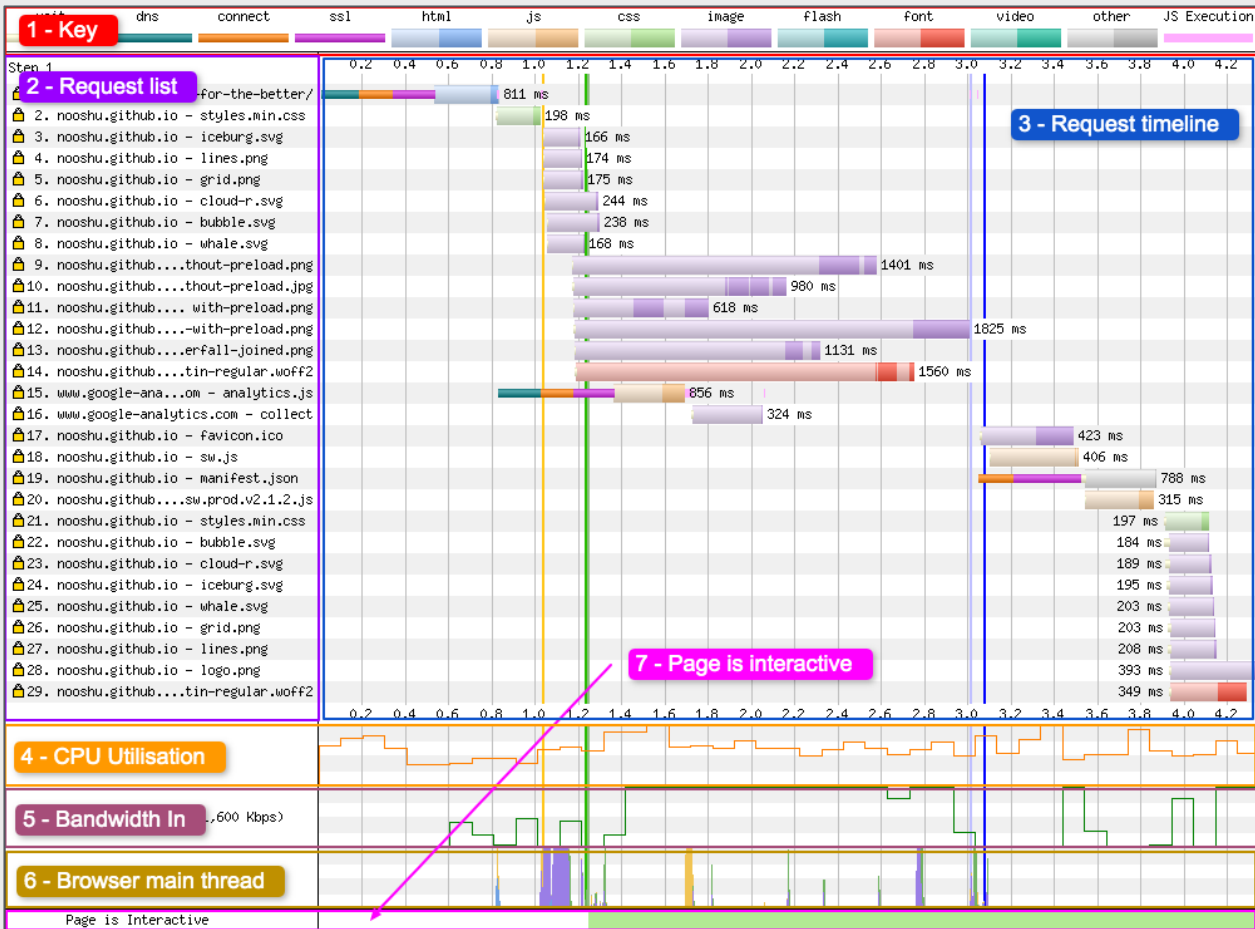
1 - Key

wait dns connect ssl html js css image flash font video other JS Execution

2 - Request list

Step 1

-for-the-better/ 811 ms
2. nooshu.github.io - styles.min.css 198 ms
3. nooshu.github.io - iceburg.svg 166 ms
4. nooshu.github.io - lines.png 174 ms
5. nooshu.github.io - grid.png 175 ms
6. nooshu.github.io - cloud-r.svg 244 ms
7. nooshu.github.io - bubble.svg 238 ms
8. nooshu.github.io - whale.svg 168 ms
9. nooshu.github....thout-preload.png 1401 ms
10. nooshu.github....thout-preload.jpg 980 ms
11. nooshu.github.... with-preload.png 618 ms
12. nooshu.github....-with-preload.png 1825 ms
13. nooshu.github....erfall-joined.png 1131 ms
14. nooshu.github....tin-regular.woff2 1560 ms
15. www.google-ana...om - analytics.js 856 ms
16. www.google-analytics.com - collect 324 ms
17. nooshu.github.io - favicon.ico 423 ms
18. nooshu.github.io - sw.js 406 ms
19. nooshu.github.io - manifest.json 788 ms
20. nooshu.github....sw.prod.v2.1.2.js 315 ms
21. nooshu.github.io - styles.min.css 197 ms
22. nooshu.github.io - bubble.svg 184 ms
23. nooshu.github.io - cloud-r.svg 189 ms
24. nooshu.github.io - iceburg.svg 195 ms
25. nooshu.github.io - whale.svg 203 ms
26. nooshu.github.io - grid.png 203 ms
27. nooshu.github.io - lines.png 208 ms
28. nooshu.github.io - logo.png 393 ms
29. nooshu.github....tin-regular.woff2 349 ms

3 - Request timeline

0.2 0.4 0.6 0.8 1.0 1.2 1.4 1.6 1.8 2.0 2.2 2.4 2.6 2.8 3.0 3.2 3.4 3.6 3.8 4.0 4.2

7 - Page is interactive

0.2 0.4 0.6 0.8 1.0 1.2 1.4 1.6 1.8 2.0 2.2 2.4 2.6 2.8 3.0 3.2 3.4 3.6 3.8 4.0 4.2

4 - CPU Utilisation

5 - Bandwidth In ,600 Kbps)

6 - Browser main thread

Page is Interactive